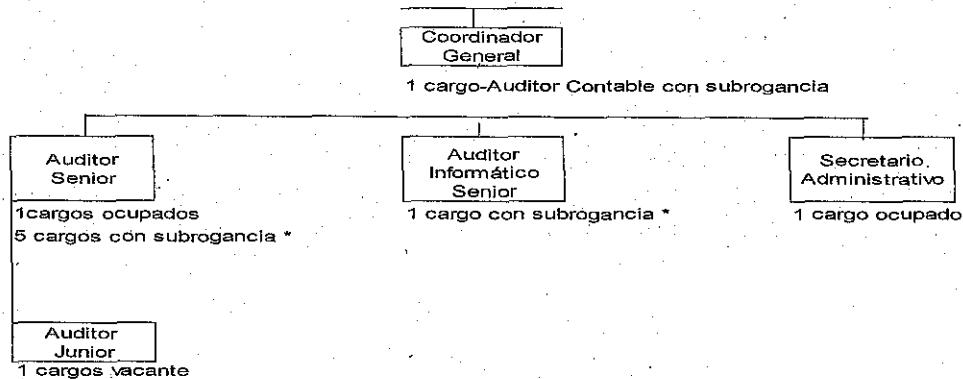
Coordinador General

1 cargo-Auditor Contable con subrogancia

Auditor Senior

1cargos ocupados
5 cargos con subrogancia *

Auditor Informático Senior

1 cargo con subrogancia *

Secretario Administrativo

1 cargo ocupado

Auditor Junior

1 cargos vacante